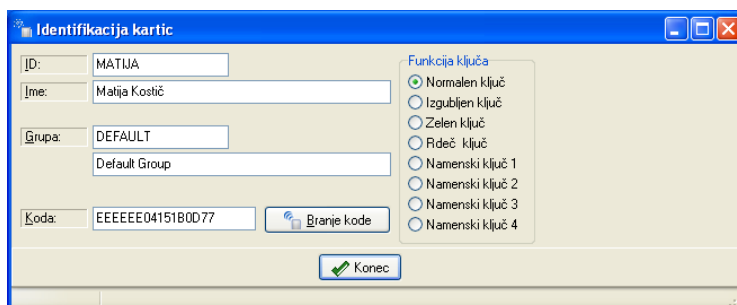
Identifikacija kartic

ID: MATIJA
Ime: Matija Kostič

Grupa: DEFAULT
Default Group

Koda: EEEEEE04151B0D77
Branje kode

Funkcija ključa
Normalen ključ
Izgubljen ključ
Zelen ključ
Rdeč ključ
Namenski ključ 1
Namenski ključ 2
Namenski ključ 3
Namenski ključ 4

Konec